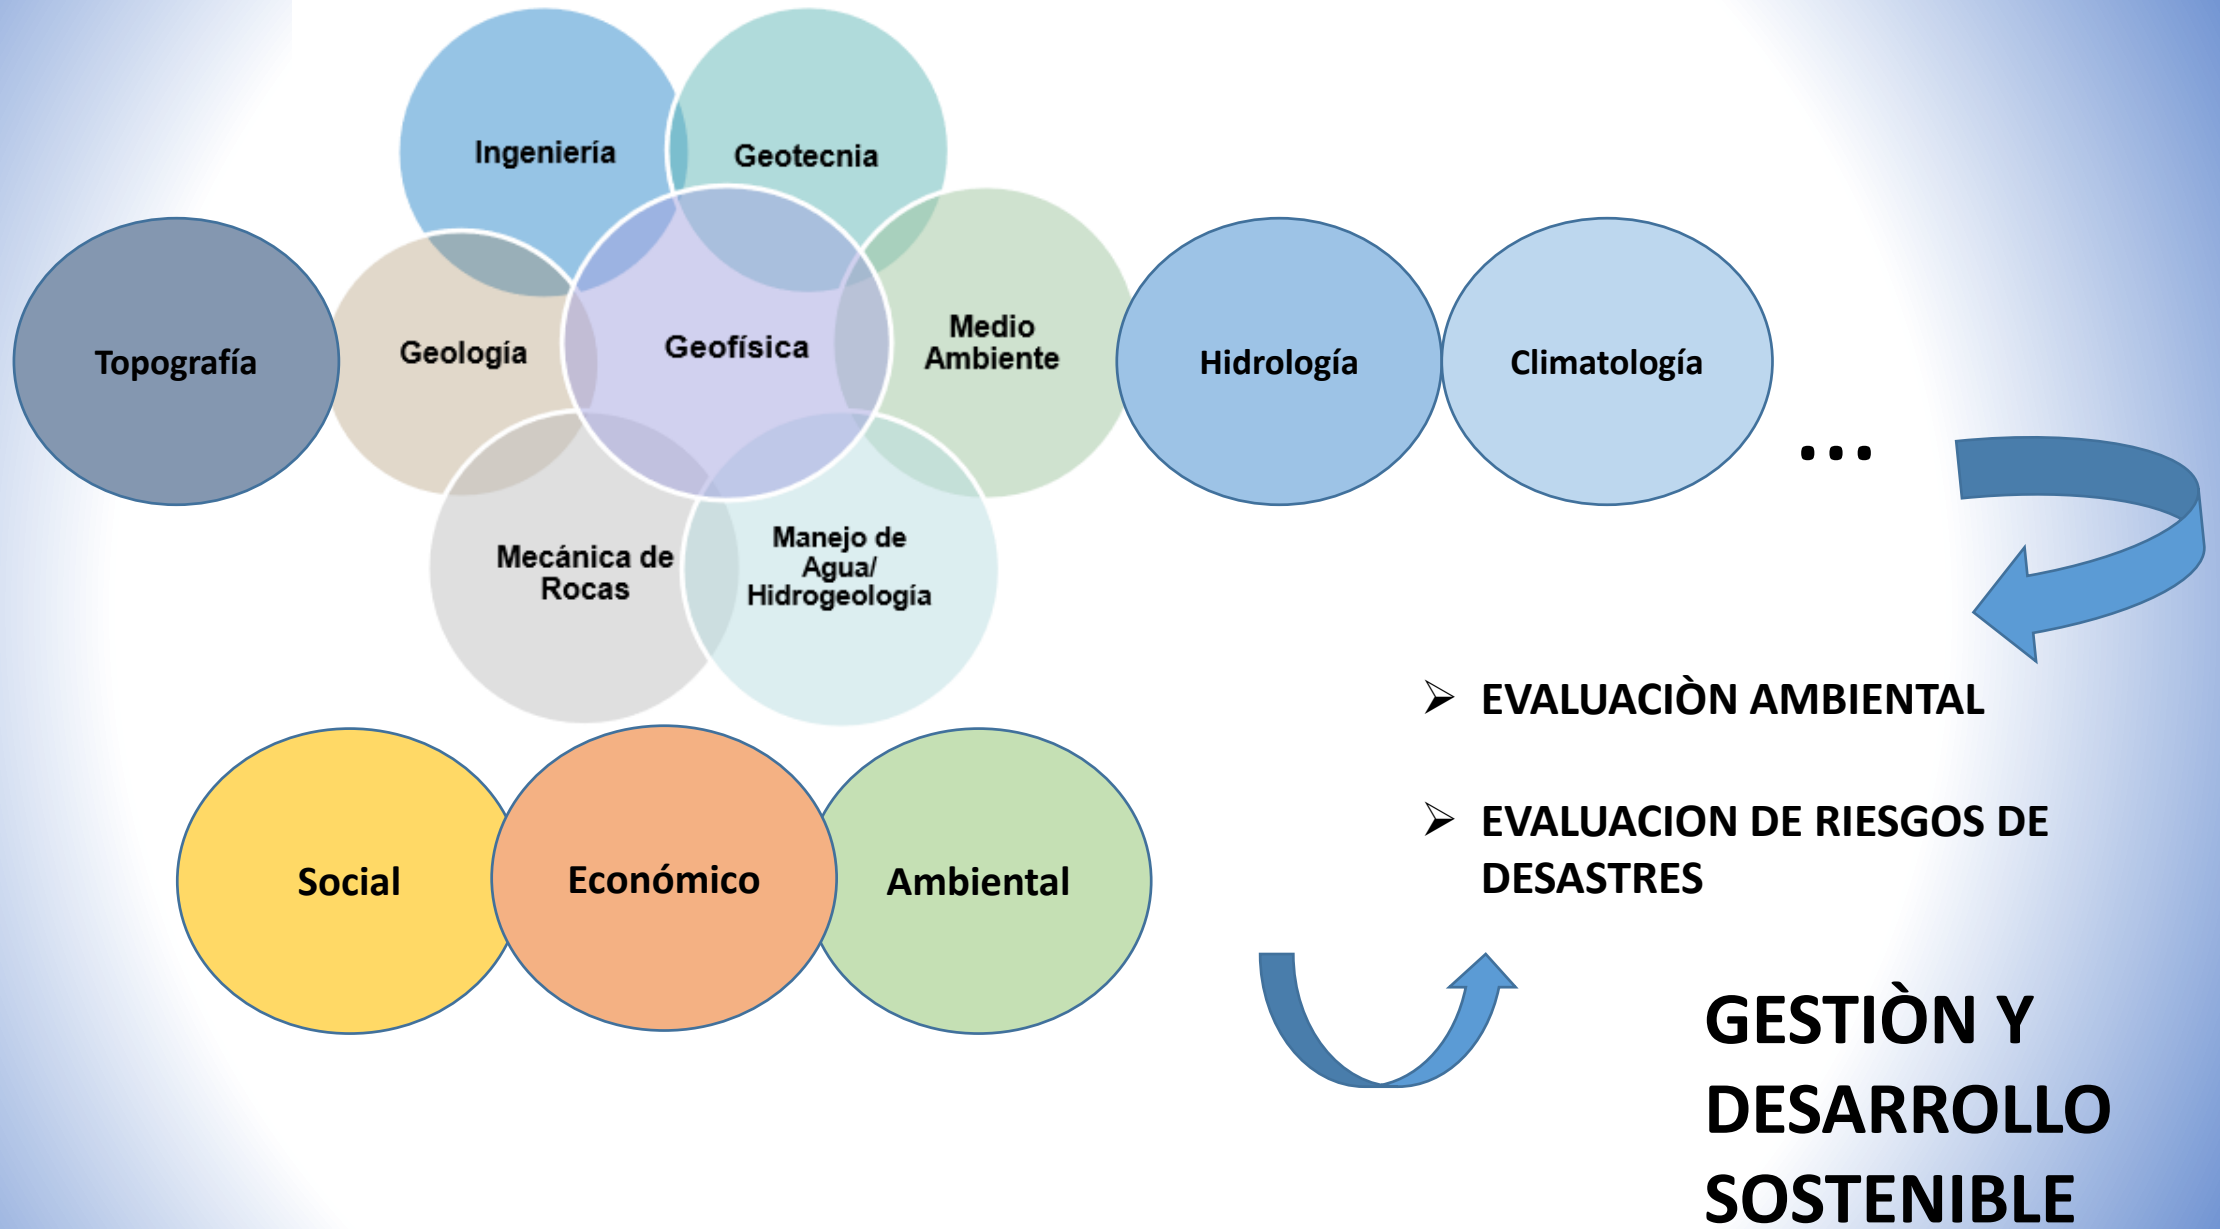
Ingeniería

Geotecnia

Topografía

Geología

Geofísica

Medio Ambiente

Hidrología

Climatología

...

Mecánica de Rocas

Manejo de Agua/ Hidrogeología

➢ EVALUACIÒN AMBIENTAL

➢ EVALUACION DE RIESGOS DE DESASTRES

Social

Económico

Ambiental

GESTIÒN Y DESARROLLO SOSTENIBLE